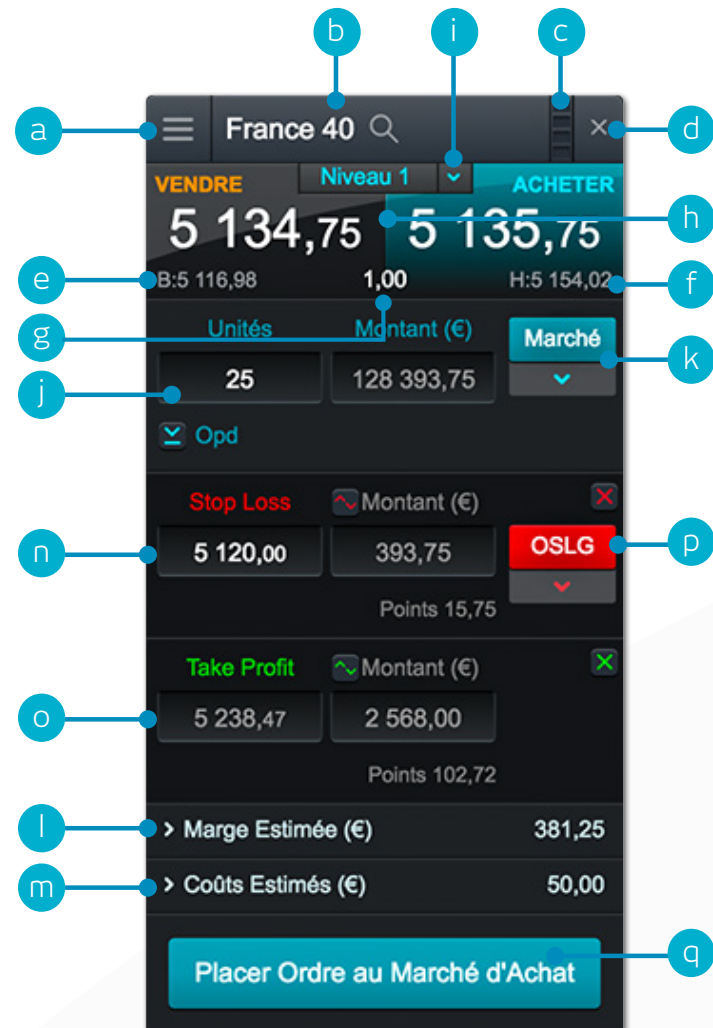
b
i
c
a
France 40
d
Niveau 1
VENDRE
ACHETER
5 134,75
5 135,75
h
e
B:5 116,98
1,00
H:5 154,02
f
g
Unités
Montant (€)
Marché
k
j
25
128 393,75
Opd
Stop Loss
Montant (€)
n
5 120,00
393,75
OSLG
p
Points 15,75
Take Profit
Montant (€)
o
5 238,47
2 568,00
Points 102,72
l
Marge Estimée (€)
381,25
m
Coûts Estimés (€)
50,00
Placer Ordre au Marché d'Achat
q